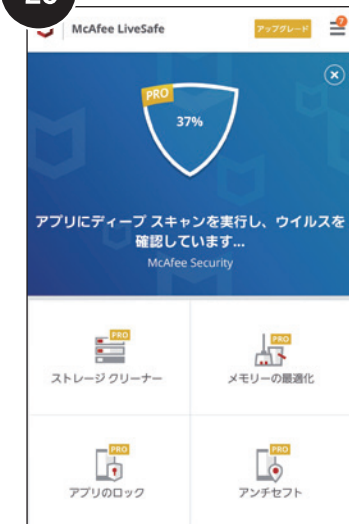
McAfee LiveSafe

アップグレード

PRO

37%

アプリにディープ スキャンを実行し、ウイルスを確認しています...

McAfee Security

PRO

ストレージ クリーナー

PRO

メモリーの最適化

PRO

アプリのロック

PRO

アンチセフト